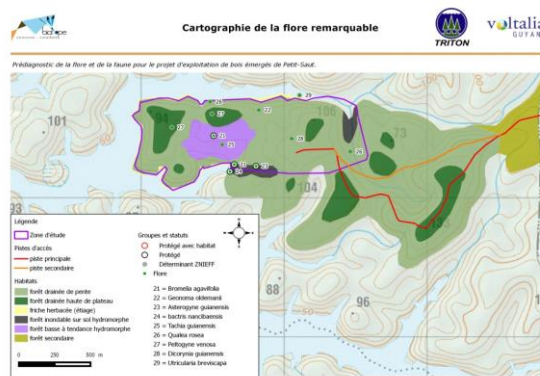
biotope

Cartographie de la flore remarquable

TRITON

voltalia GUYAN

Prédiagnostic de la flore et de la faune pour le projet d'exploitation de bois émergés de Petit-Saut.

101

91

27

25

22

29

21

25

29

106

26

73

28

23

29

104

88

96

Légende

Zone d'étude

Pistes d'accès

piste principale

piste secondaire

Habitats

forêt drainée de pente

forêt drainée haute de plateau

friche herbacée (étage)

forêt inondable sur sol hydromorphe

forêt basse à tendance hydromorphe

forêt secondaire

0 250 500 m

Groupes et statuts

Protégé avec habitat

Protégé

Déterminant ZNIEFF

Flore

21 = Bromelia agavifolia

22 = Geonoma oldemanii

23 = Asterogyne guianensis

24 = bactris nancibaensis

25 = Tachia guianensis

26 = Qualea rosea

27 = Peltogyne venosa

28 = Dicorynia guianensis

29 = Utricularia breviscapa